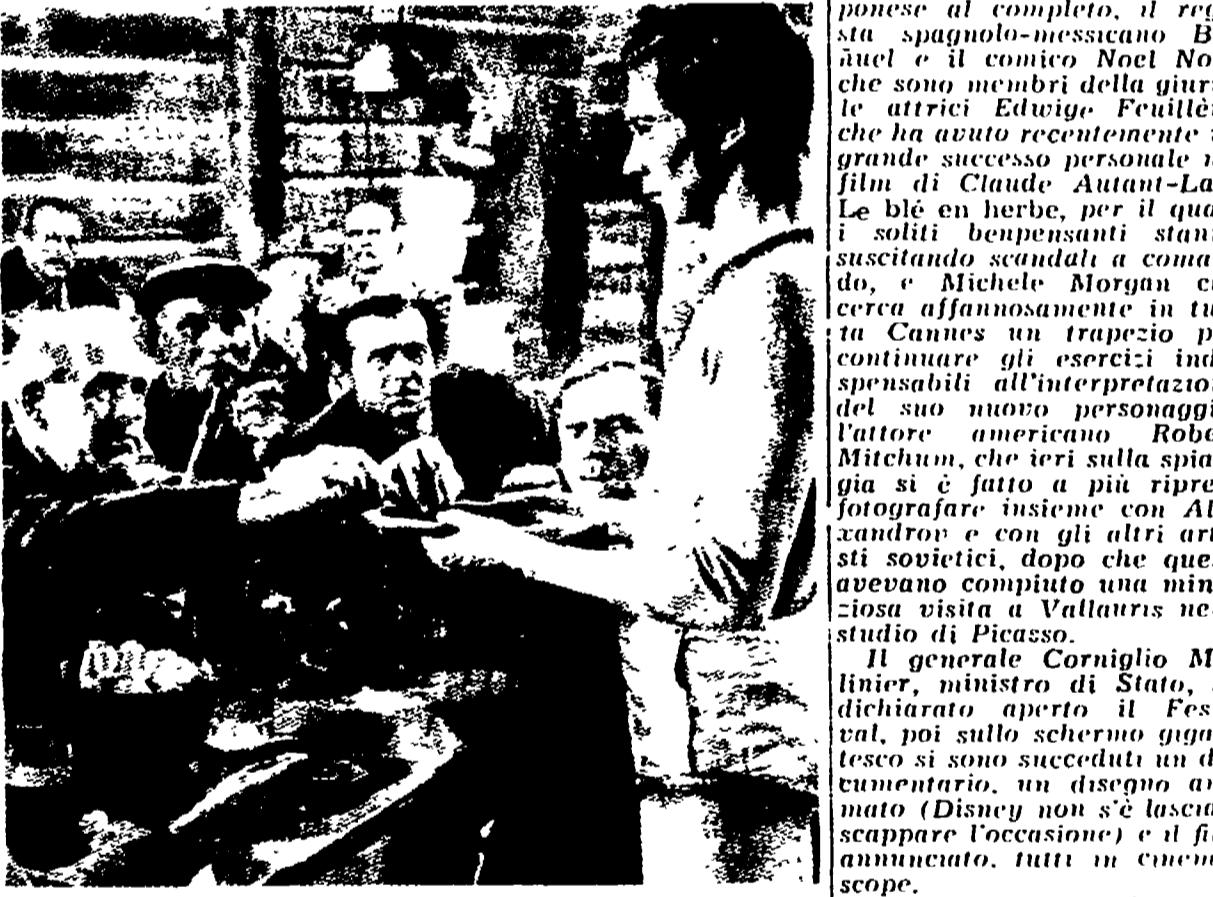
ponese al completo, il reg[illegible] sta spagnolo-messicano B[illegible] ñuel e il comico Noel No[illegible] che sono membri della giur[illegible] le attrici Edwige Feuillè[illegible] che ha avuto recentemente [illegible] grande successo personale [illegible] film di Claude Autant-La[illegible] Le blé en herbe, per il qua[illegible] i soliti benpensanti stan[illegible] suscitando scandali a coma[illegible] do, e Michele Morgan c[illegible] cerca affannosamente in tu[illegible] ta Cannes un trapezio p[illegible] continuare gli esercizi ind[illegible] spensabili all'interpretazio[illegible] del suo nuovo personaggi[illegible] l'attore americano Robe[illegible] Mitchum, che ieri sulla spia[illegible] gia si è fatto a più ripre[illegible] fotografare insieme con Al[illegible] xandrov e con gli altri art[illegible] sti sovietici, dopo che que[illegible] avevano compiuto una min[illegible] ziosa visita a Vallauris ne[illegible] studio di Picasso.

Il generale Corniglio M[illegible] linier, ministro di Stato, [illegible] dichiarato aperto il Fes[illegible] val, poi sullo schermo giga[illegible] tesco si sono succeduti un d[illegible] cumentario, un disegno an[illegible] mato (Disney non s'è lascia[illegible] scappare l'occasione) e il fi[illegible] annunciato, tutti in cinem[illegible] scope.